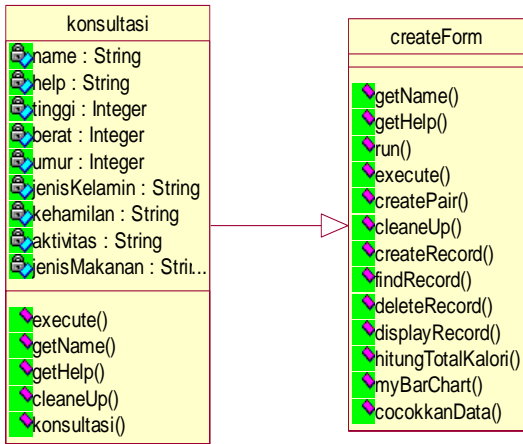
konsultasi

name : String
help : String
tinggi : Integer
berat : Integer
umur : Integer
jenisKelamin : String
kehamilan : String
aktivitas : String
jenisMakanan : Stri...

execute()
getName()
getHelp()
cleaneUp()
konsultasi()

createForm

getName()
getHelp()
run()
execute()
createPair()
cleaneUp()
createRecord()
findRecord()
deleteRecord()
displayRecord()
hitungTotalKalori()
myBarChart()
cocokkanData()